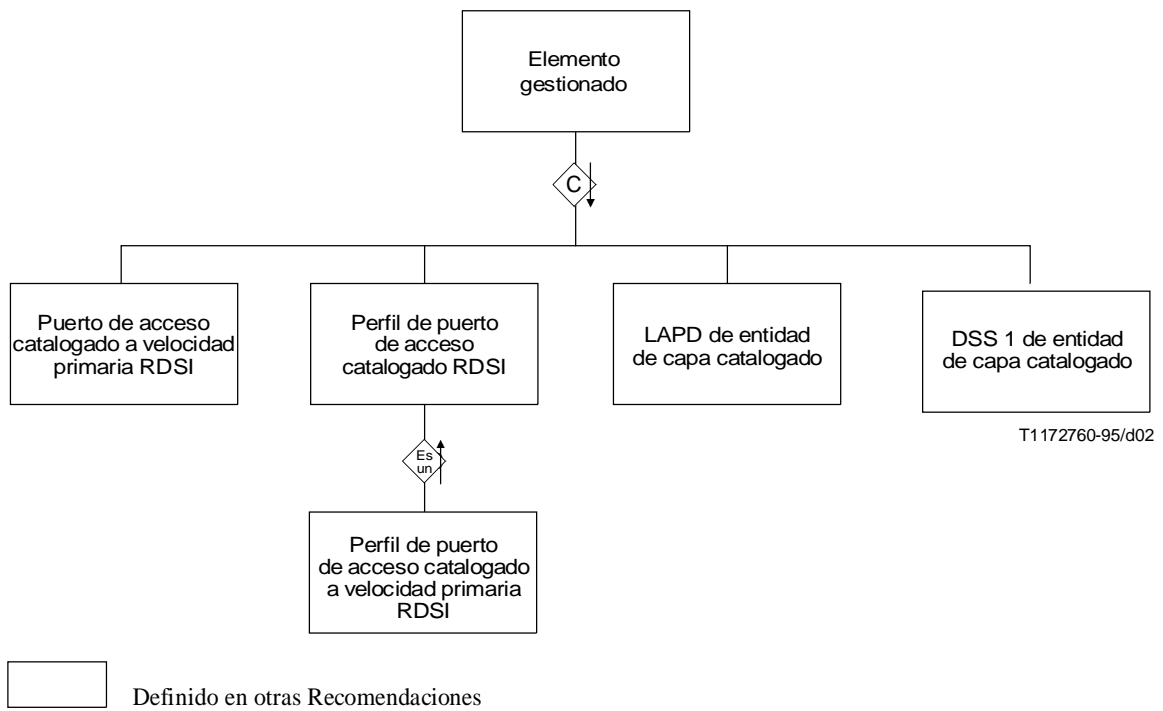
Elemento gestionado

C

Puerto de acceso catalogado a velocidad primaria RDSI

Perfil de puerto de acceso catalogado RDSI

LAPD de entidad de capa catalogado

DSS 1 de entidad de capa catalogado

T1172760-95/d02

Es un

Perfil de puerto de acceso catalogado a velocidad primaria RDSI

Definido en otras Recomendaciones